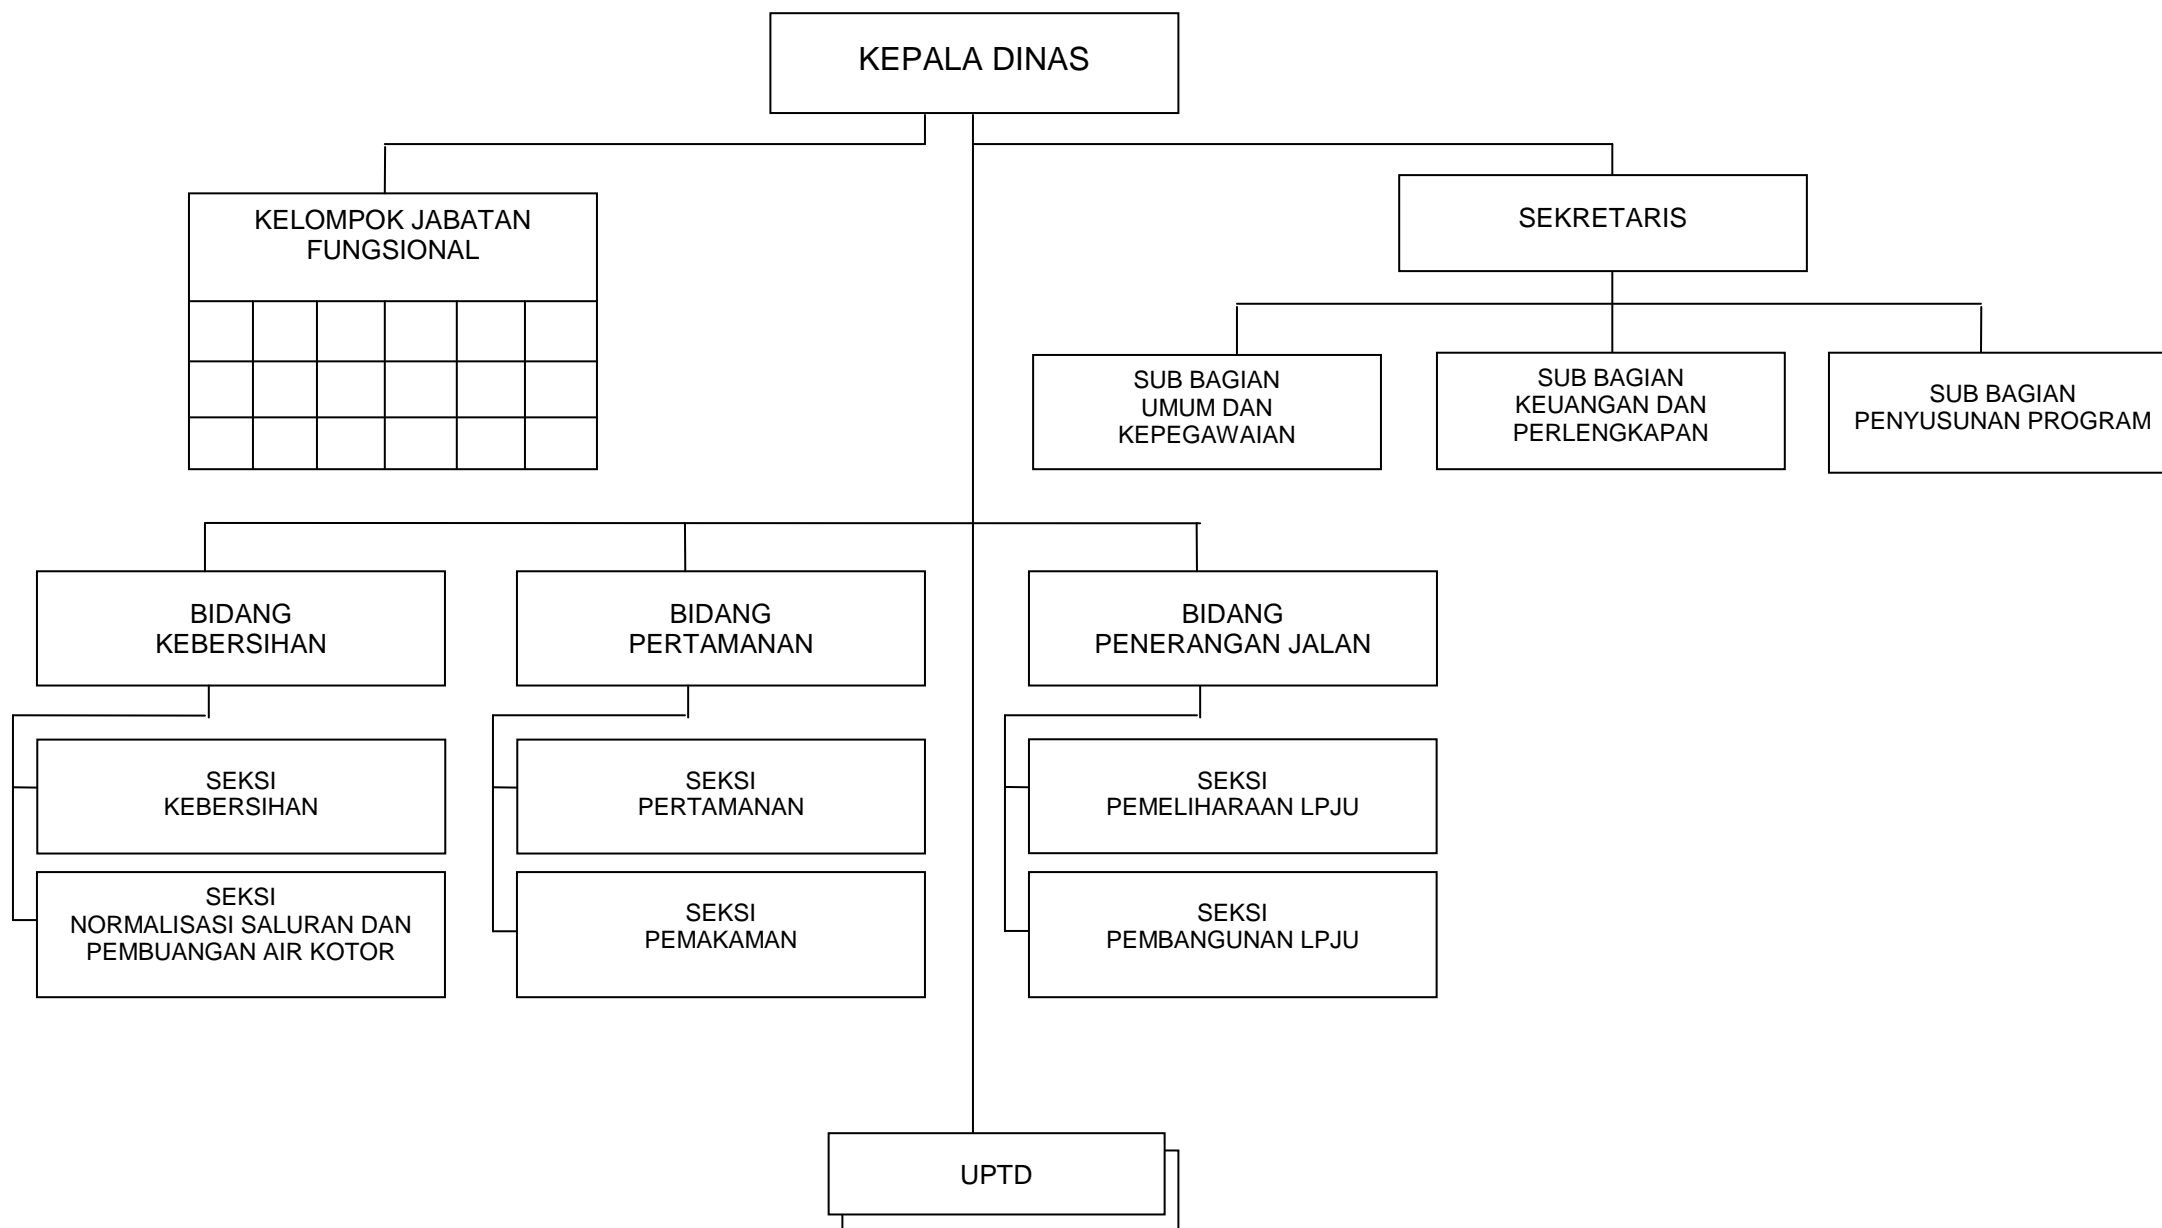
KEPALA DINAS

KELOMPOK JABATAN FUNGSIONAL

SEKRETARIS

SUB BAGIAN UMUM DAN KEPEGAWAIAN

SUB BAGIAN KEUANGAN DAN PERLENGKAPAN

SUB BAGIAN PENYUSUNAN PROGRAM

BIDANG KEBERSIHAN

BIDANG PERTAMANAN

BIDANG PENERANGAN JALAN

SEKSI KEBERSIHAN

SEKSI NORMALISASI SALURAN DAN PEMBUANGAN AIR KOTOR

SEKSI PERTAMANAN

SEKSI PEMAKAMAN

SEKSI PEMELIHARAAN LPJU

SEKSI PEMBANGUNAN LPJU

UPTD